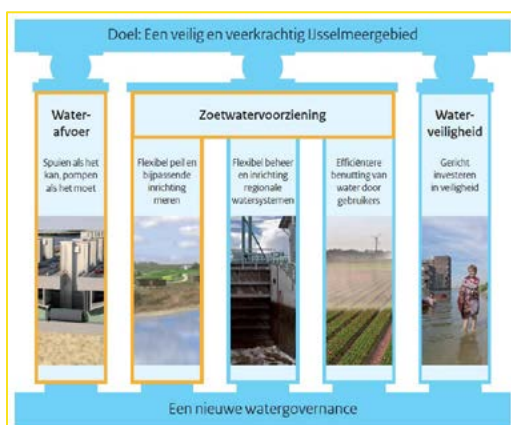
Doel: Een veilig en veerkrachtig IJsselmeergebied

Water-afvoer

Spuien als het kan, pompen als het moet

Zoetwatervoorziening

Flexibel peil en bijpassende inrichting meren

Flexibel beheer en inrichting regionale watersystemen

Efficiëntere benutting van water door gebruikers

Water-veiligheid

Gericht investeren in veiligheid

Een nieuwe watergovernance